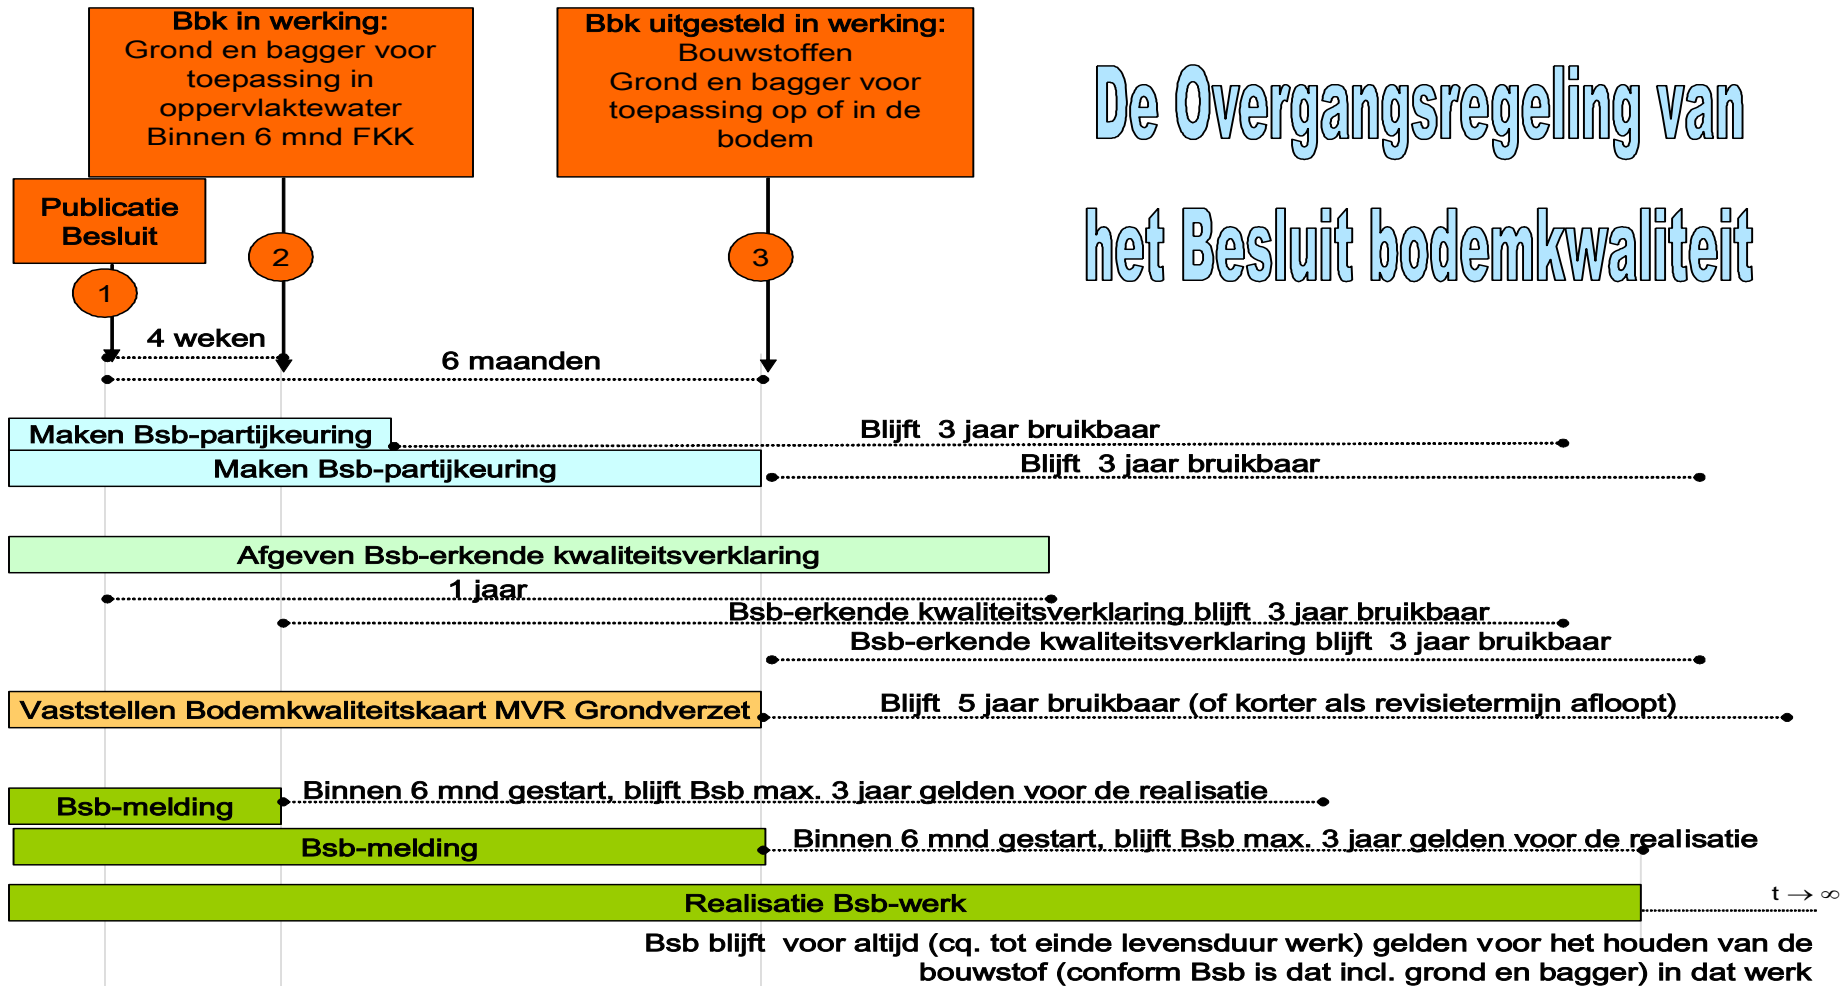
Bbk in werking:
Grond en bagger voor toepassing in oppervlaktewater
Binnen 6 mnd FKK

Bbk uitgesteld in werking:
Bouwstoffen
Grond en bagger voor toepassing op of in de bodem

De Overgangsregeling van het Besluit bodemkwaliteit

Publicatie Besluit

1

2

3

4 weken

6 maanden

Maken Bsb-partijkeuring

Blijft 3 jaar bruikbaar

Maken Bsb-partijkeuring

Blijft 3 jaar bruikbaar

Afgeven Bsb-erkende kwaliteitsverklaring

1 jaar

Bsb-erkende kwaliteitsverklaring blijft 3 jaar bruikbaar

Bsb-erkende kwaliteitsverklaring blijft 3 jaar bruikbaar

Vaststellen Bodemkwaliteitskaart MVR Grondverzet

Blijft 5 jaar bruikbaar (of korter als revisietermijn afloopt)

Bsb-melding

Binnen 6 mnd gestart, blijft Bsb max. 3 jaar gelden voor de realisatie

Bsb-melding

Binnen 6 mnd gestart, blijft Bsb max. 3 jaar gelden voor de realisatie

Realisatie Bsb-werk

$t \rightarrow \infty$

Bsb blijft voor altijd (cq. tot einde levensduur werk) gelden voor het houden van de bouwstof (conform Bsb is dat incl. grond en bagger) in dat werk